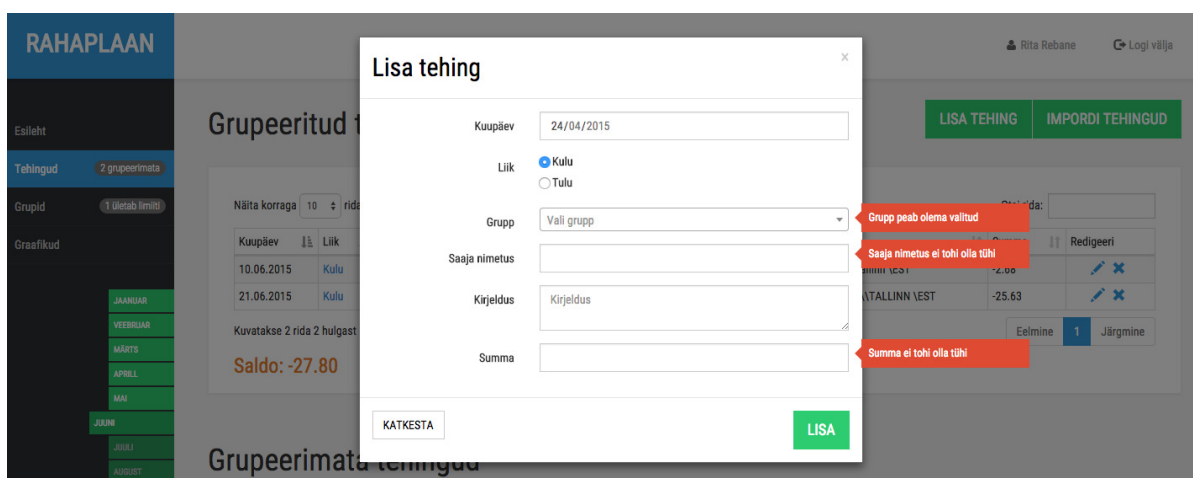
RAHAPLAAN

Rita Rebane
Logi välja

Esileht
Tehingud 2 grupeerimata
Grupid 1 ületab limiiti
Graafikud

JAANUAR
VEEBRUAR
MÄRTS
APRILL
MAI
JUUNI
JUULI
AUGUST

Grupeeritud t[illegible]

LISA TEHING
IMPORDI TEHINGUD

Näita korraga 10 rida
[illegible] rida:

| Kuupäev | Liik | | Summa | Redigeeri |
|---|---|---|---|---|
| 10.06.2015 | Kulu | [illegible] \EST | -2.88 | |
| 21.06.2015 | Kulu | \TALLINN \EST | -25.63 | |

Kuvatakse 2 rida 2 hulgast
Eelmine 1 Järgmine

Saldo: -27.80

Grupeerimata tehingud

Lisa tehing
×

Kuupäev 24/04/2015
Liik Kulu Tulu
Grupp Vali grupp
Grupp peab olema valitud
Saaja nimetus
Saaja nimetus ei tohi olla tühi
Kirjeldus Kirjeldus
Summa
Summa ei tohi olla tühi

KATKESTA
LISA